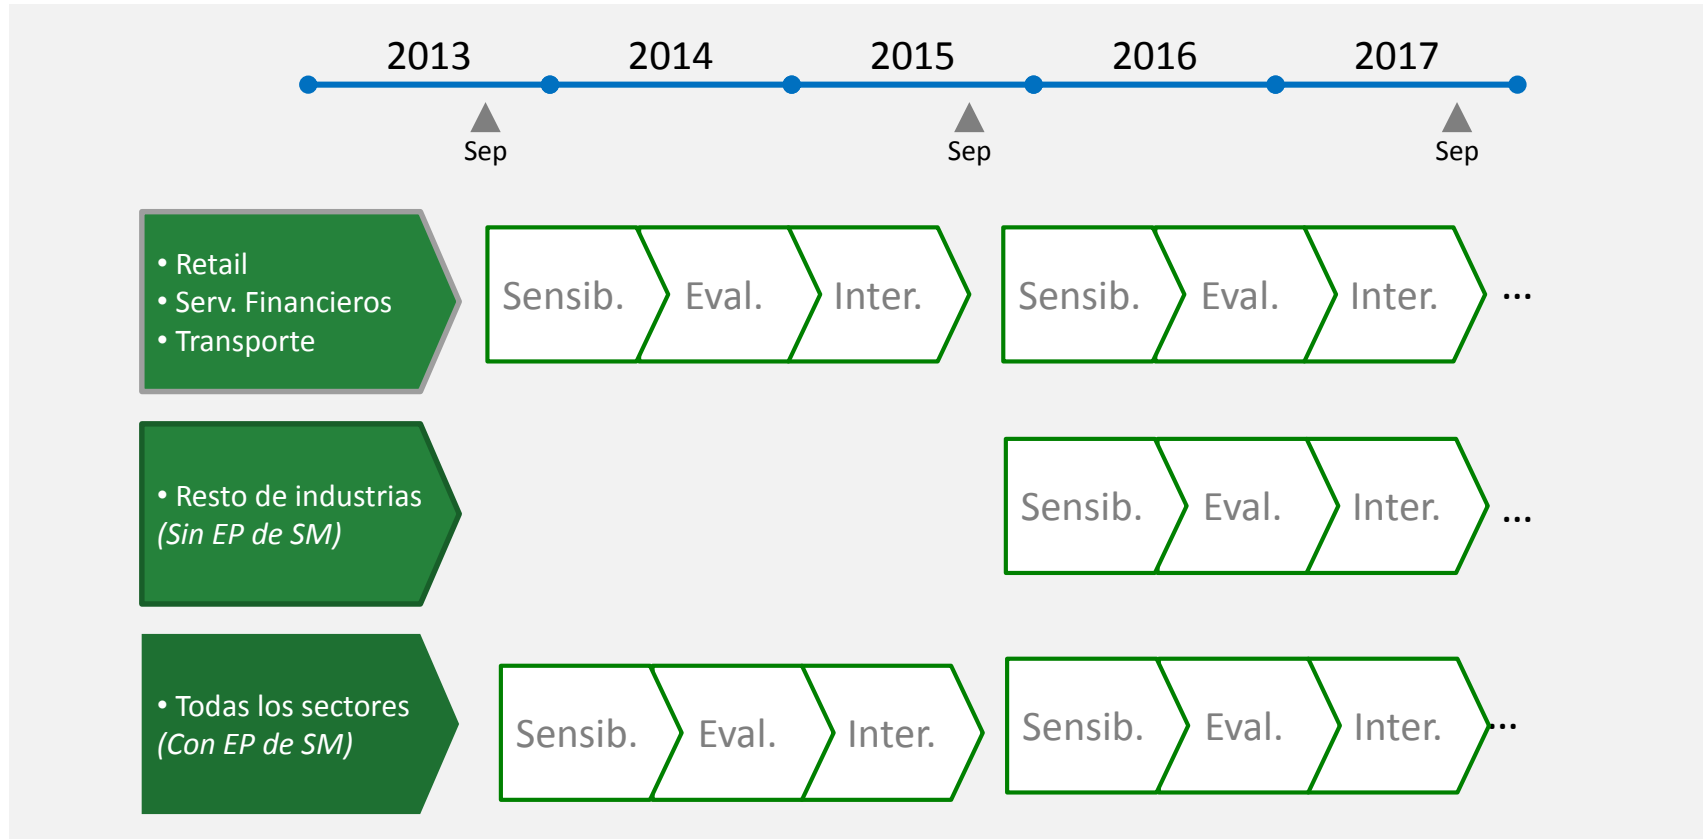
2013 2014 2015 2016 2017

Sep Sep Sep

• Retail
• Serv. Financieros
• Transporte

Sensib. Eval. Inter. Sensib. Eval. Inter. ...

• Resto de industrias
(Sin EP de SM)

Sensib. Eval. Inter. ...

• Todas los sectores
(Con EP de SM)

Sensib. Eval. Inter. Sensib. Eval. Inter. ...